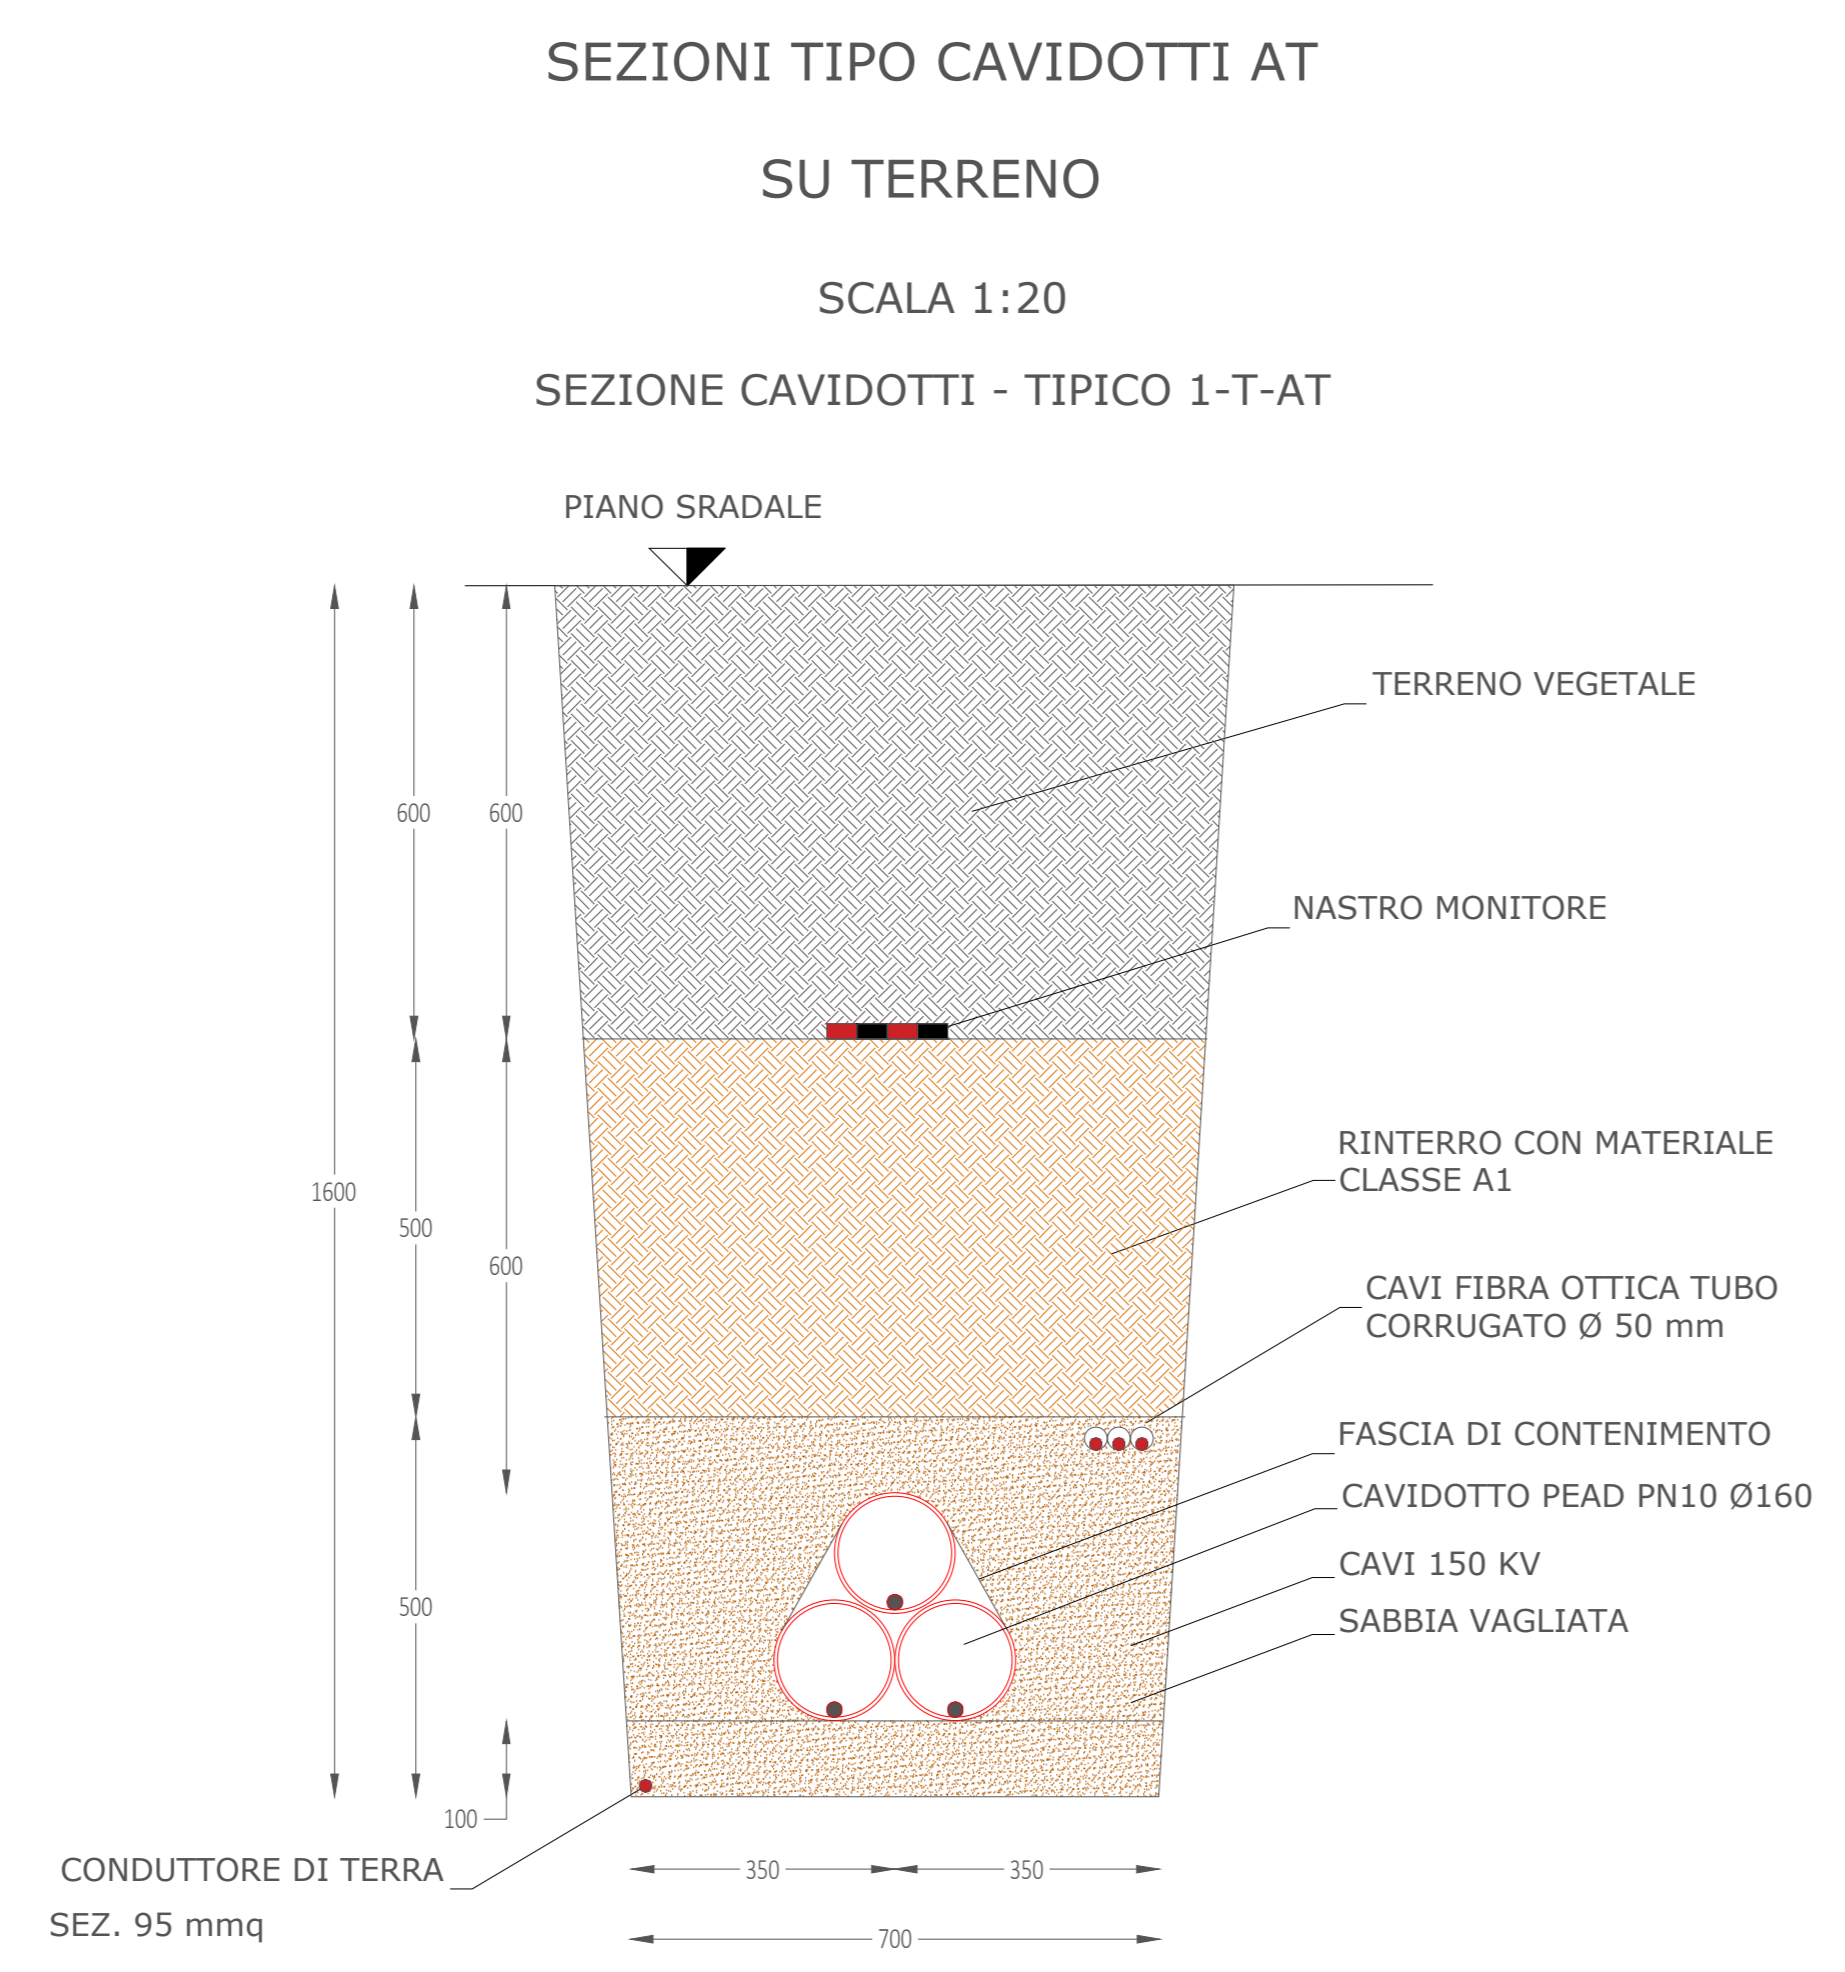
SEZIONI TIPO CAVIDOTTI AT

SU TERRENO

SCALA 1:20

SEZIONE CAVIDOTTI - TIPICO 1-T-AT

PIANO SRADALE

TERRENO VEGETALE

NASTRO MONITORE

RINTERRO CON MATERIALE CLASSE A1

CAVI FIBRA OTTICA TUBO CORRUGATO Ø 50 mm

FASCIA DI CONTENIMENTO

CAVIDOTTO PEAD PN10 Ø160

CAVI 150 KV

SABBIA VAGLIATA

1600
600
500
500
600
600
100

CONDUTTORE DI TERRA

SEZ. 95 mmq

350
350
700